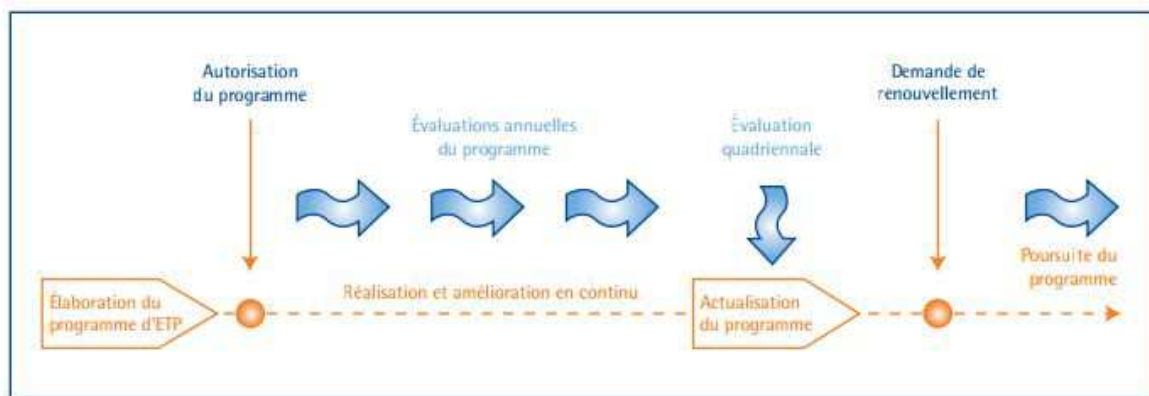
Autorisation du programme

Évaluations annuelles du programme

Évaluation quadriennale

Demande de renouvellement

Élaboration du programme d'ETP

Réalisation et amélioration en continu

Actualisation du programme

Poursuite du programme